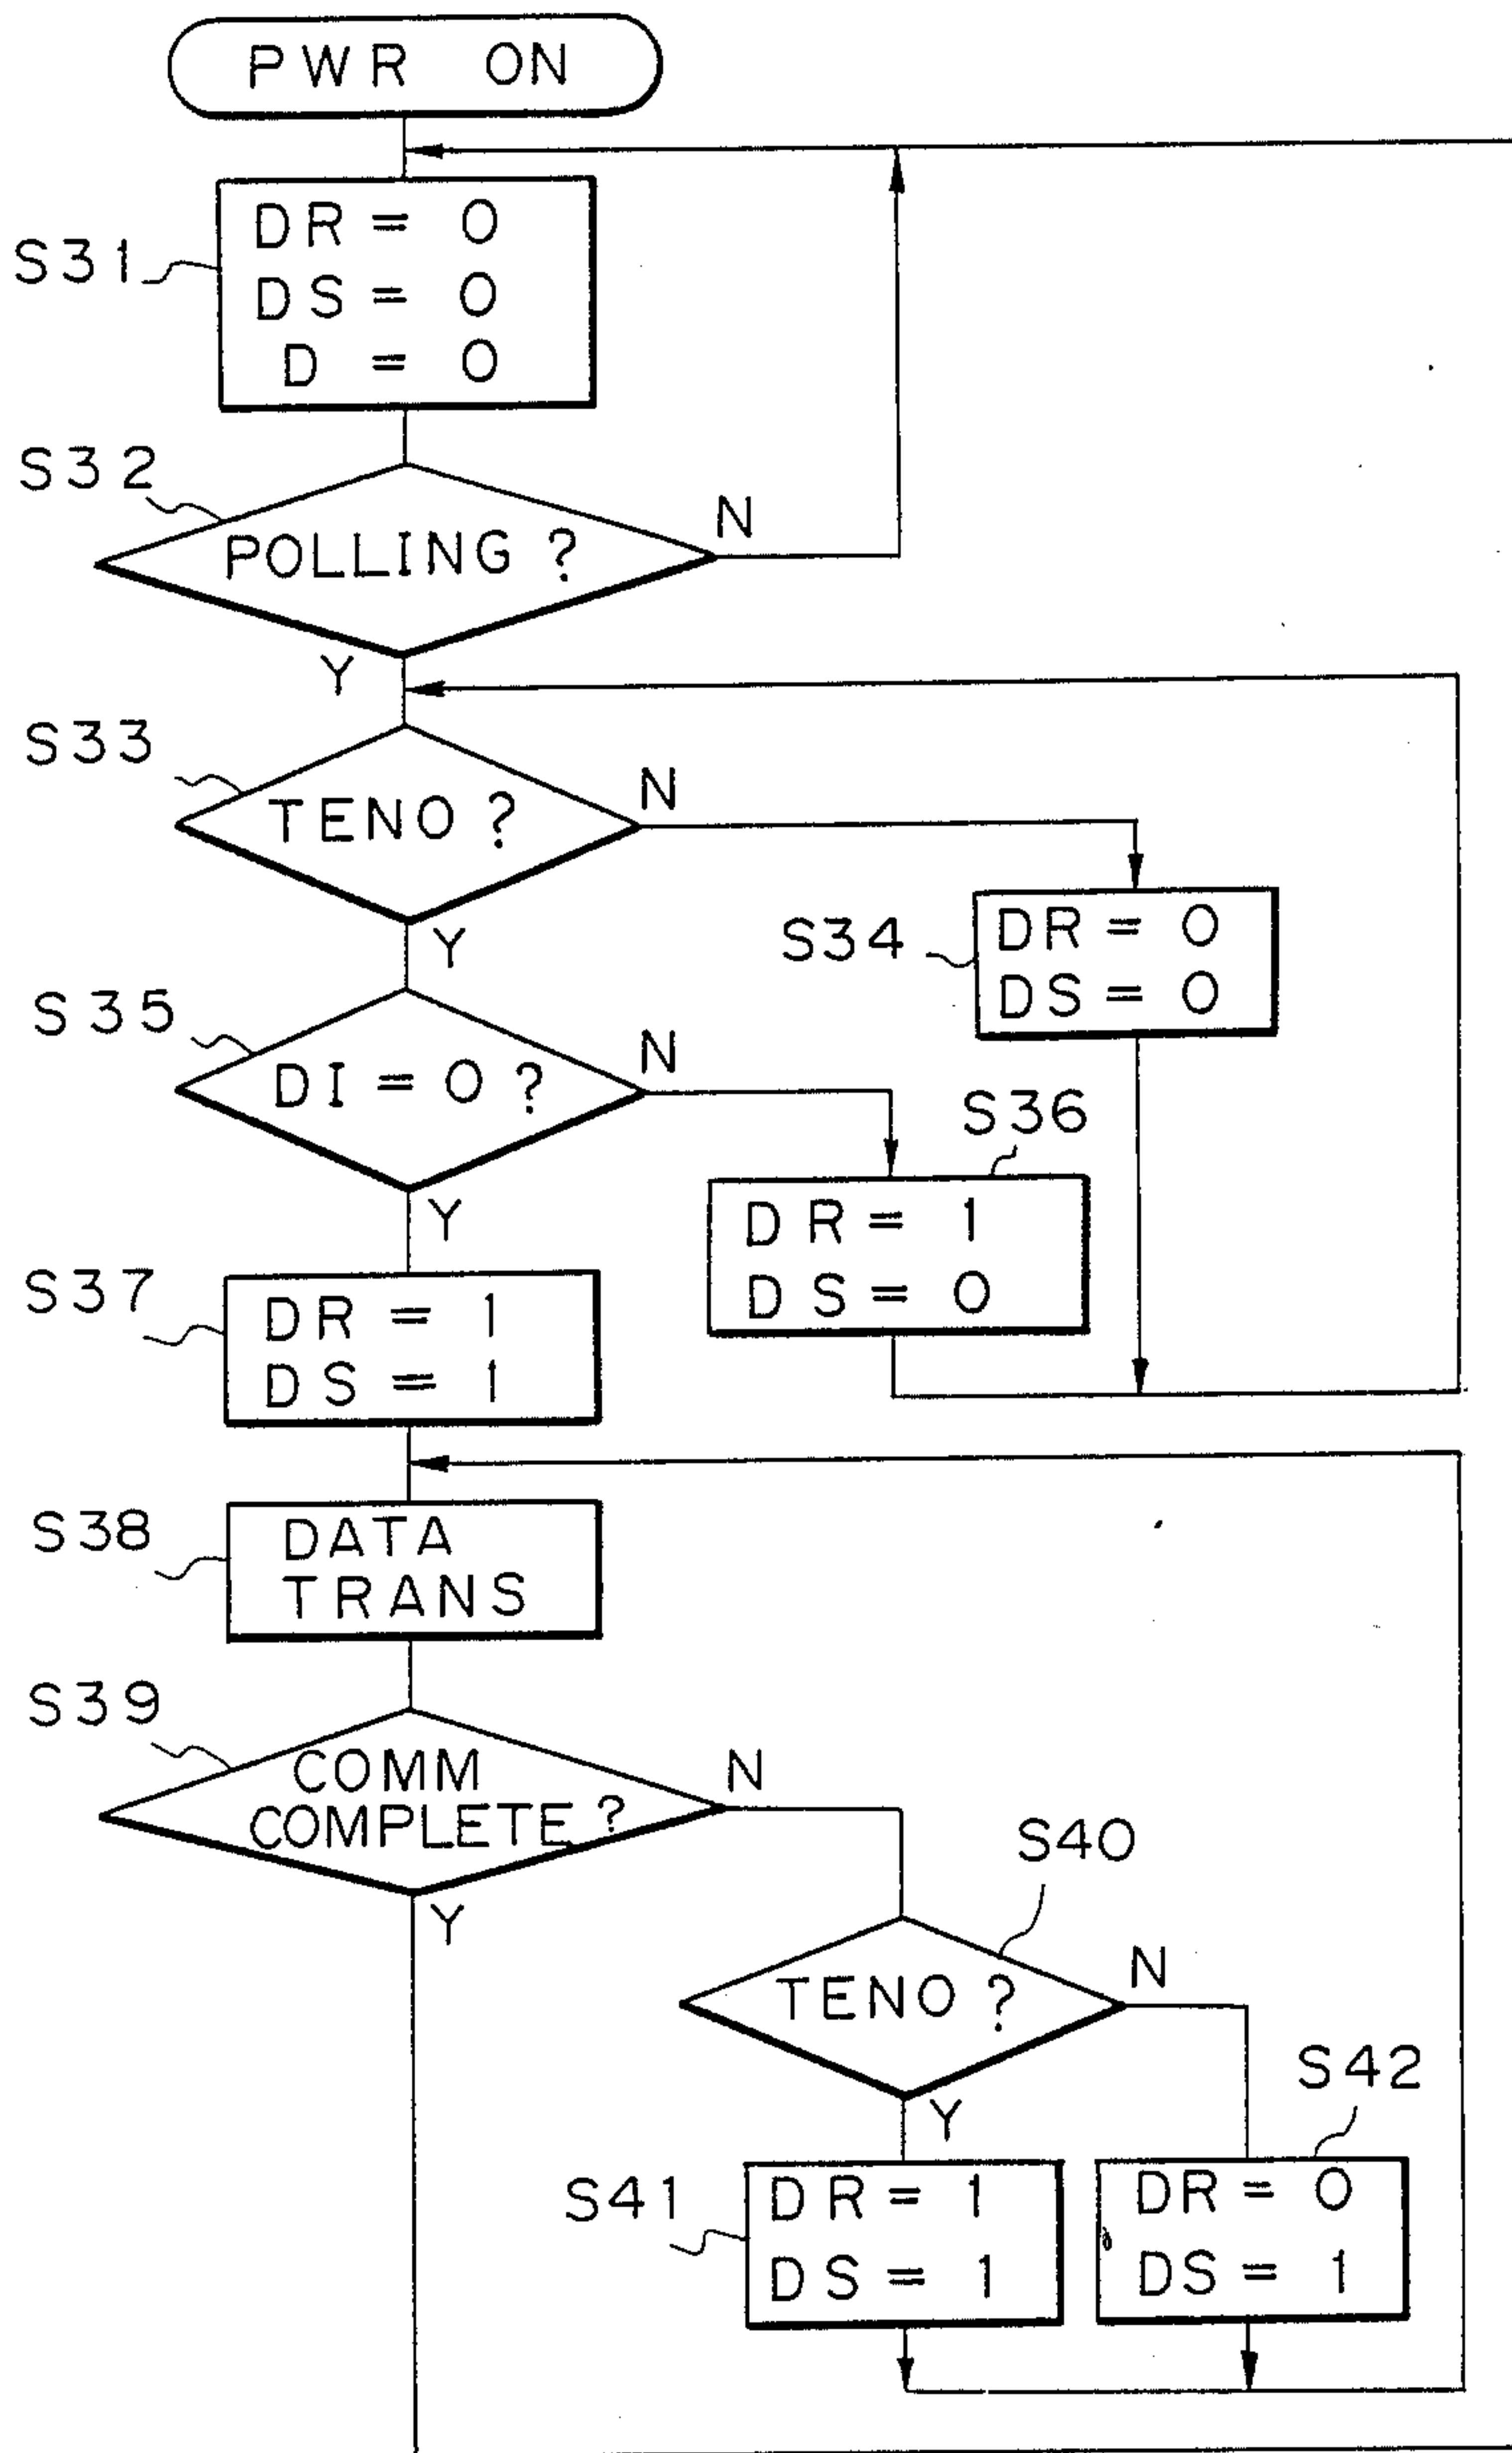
PWR ON

S31
DR = 0
DS = 0
D = 0

S32
POLLING ?
N
Y

S33
TENO ?
N
Y

S34
DR = 0
DS = 0

S35
DI = 0 ?
N
Y

S36
DR = 1
DS = 0

S37
DR = 1
DS = 1

S38
DATA TRANS

S39
COMM COMPLETE ?
N
Y

S40
TENO ?
N
Y

S41
DR = 1
DS = 1

S42
DR = 0
DS = 1